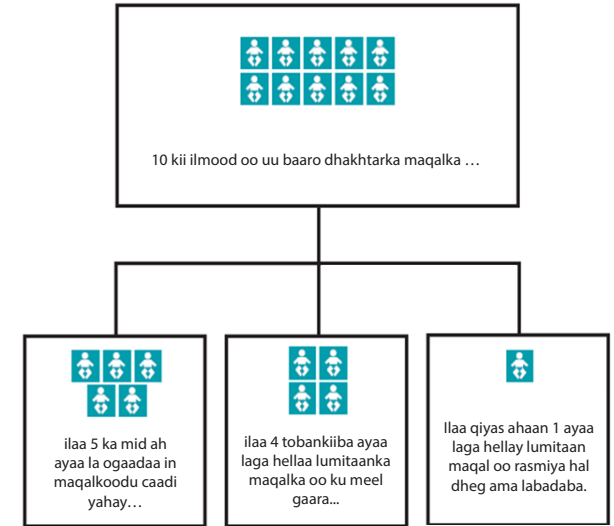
10 kii ilmood oo uu baaro dhakhtarka maqalka …

ilaa 5 ka mid ah ayaa la ogaadaa in maqalkoodu caadi yahay…

ilaa 4 tobankiiba ayaa laga hellaa lumitaanka maqalka oo ku meel gaara...

Ilaa qiyas ahaan 1 ayaa laga hellay lumitaan maqal oo rasmiya hal dheg ama labadaba.